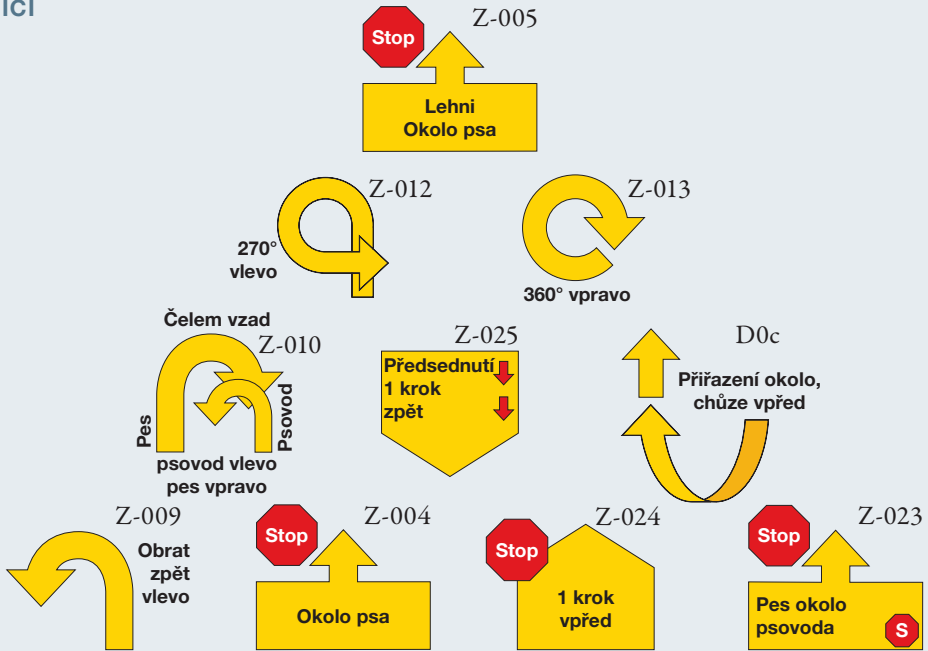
ici

Stop
Z-005
Lehni
Okolo psa

Z-012
270°
vlevo

Z-013
360° vpravo

Čelem vzad
Z-010
Pes
Psovod
psovod vlevo
pes vpravo

Z-025
Předsednutí
1 krok
zpět

D0c
Přiřazení okolo,
chůze vpřed

Z-009
Obrat
zpět
vlevo

Stop
Z-004
Okolo psa

Stop
Z-024
1 krok
vpřed

Stop
Z-023
Pes okolo
psovoda
S